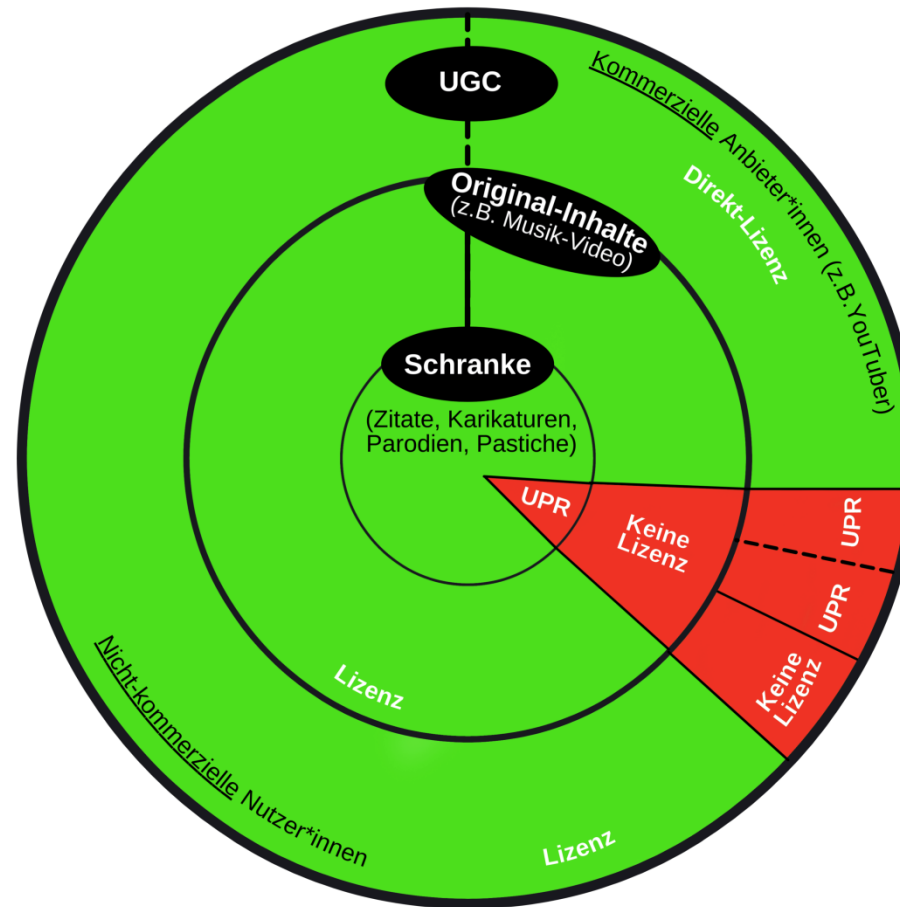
UGC

Kommerzielle Anbieter*innen (z.B.YouTuber)

Direkt-Lizenz

Original-Inhalte (z.B. Musik-Video)

Schranke

(Zitate, Karikaturen, Parodien, Pastiche)

UPR

Keine Lizenz

UPR

UPR

Keine Lizenz

Lizenz

Nicht-kommerzielle Nutzer*innen

Lizenz